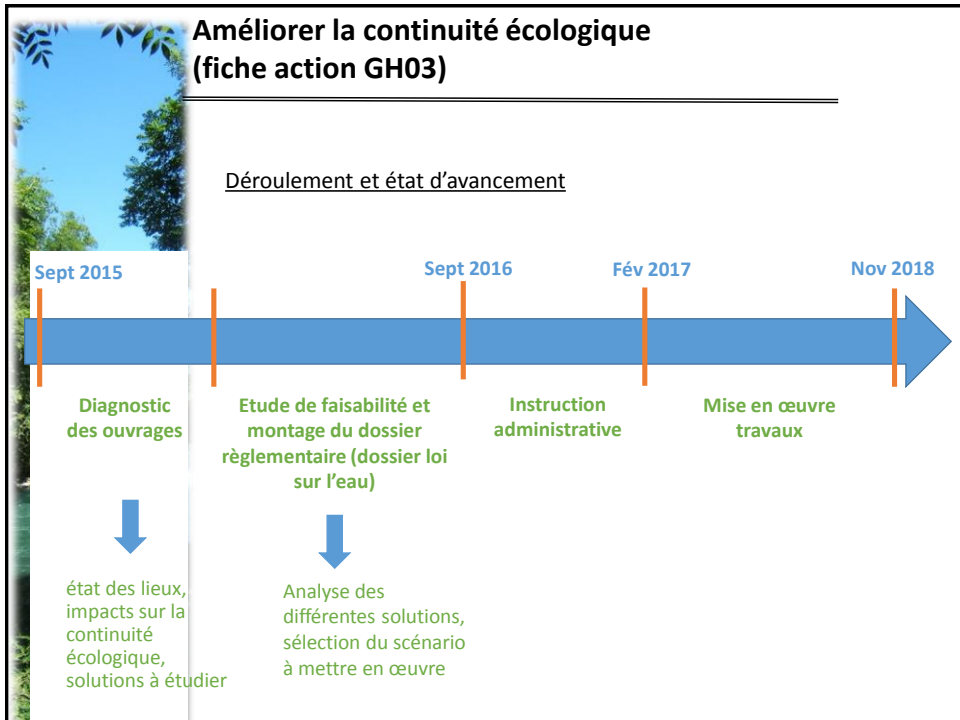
Améliorer la continuité écologique
(fiche action GH03)

Déroulement et état d'avancement

Sept 2015

Sept 2016

Fév 2017

Nov 2018

Diagnostic des ouvrages

Etude de faisabilité et montage du dossier règlementaire (dossier loi sur l'eau)

Instruction administrative

Mise en œuvre travaux

état des lieux, impacts sur la continuité écologique, solutions à étudier

Analyse des différentes solutions, sélection du scénario à mettre en œuvre